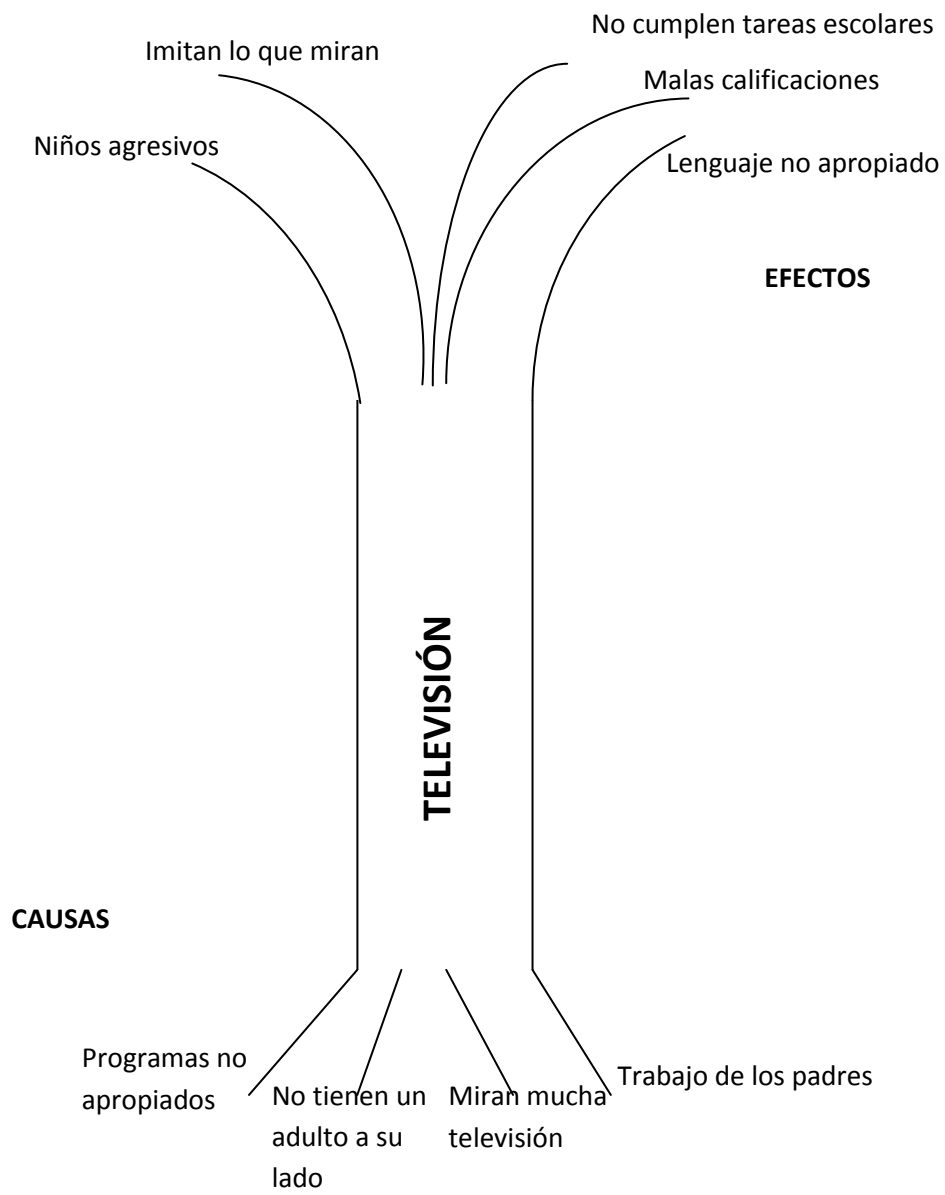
No cumplen tareas escolares

Imitan lo que miran

Malas calificaciones

Niños agresivos

Lenguaje no apropiado

EFECTOS

TELEVISIÓN

CAUSAS

Programas no apropiados

No tienen un adulto a su lado

Miran mucha televisión

Trabajo de los padres